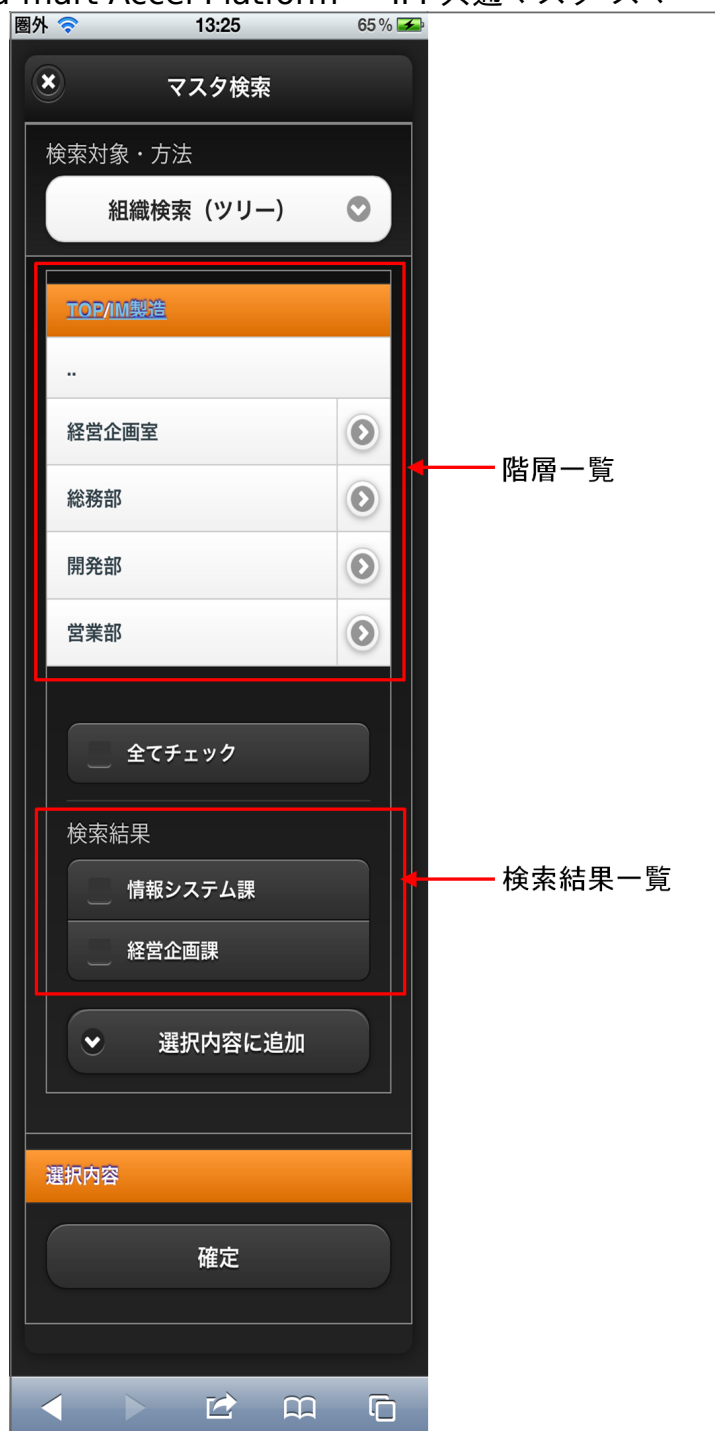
a-mart Accel Platform — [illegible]共通マスタ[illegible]

圏外 13:25 65 %

マスタ検索

検索対象・方法

組織検索（ツリー）

TOP/IM製造

..

経営企画室

総務部

開発部

営業部

階層一覧

全てチェック

検索結果

情報システム課

経営企画課

検索結果一覧

選択内容に追加

選択内容

確定